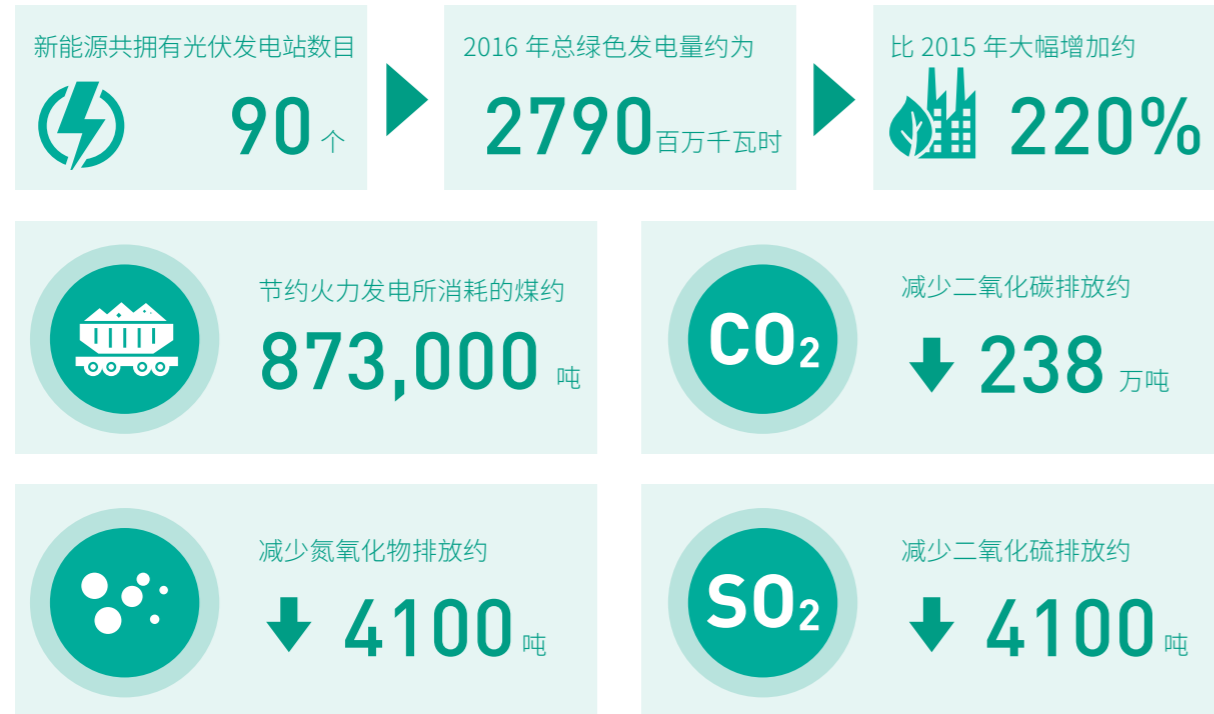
新能源共拥有光伏发电站数目

90 个

2016 年总绿色发电量约为

2790 百万千瓦时

比 2015 年大幅增加约

220%

节约火力发电所消耗的煤约

873,000 吨

$CO_2$

减少二氧化碳排放约

238 万吨

减少氮氧化物排放约

4100 吨

$SO_2$

减少二氧化硫排放约

4100 吨